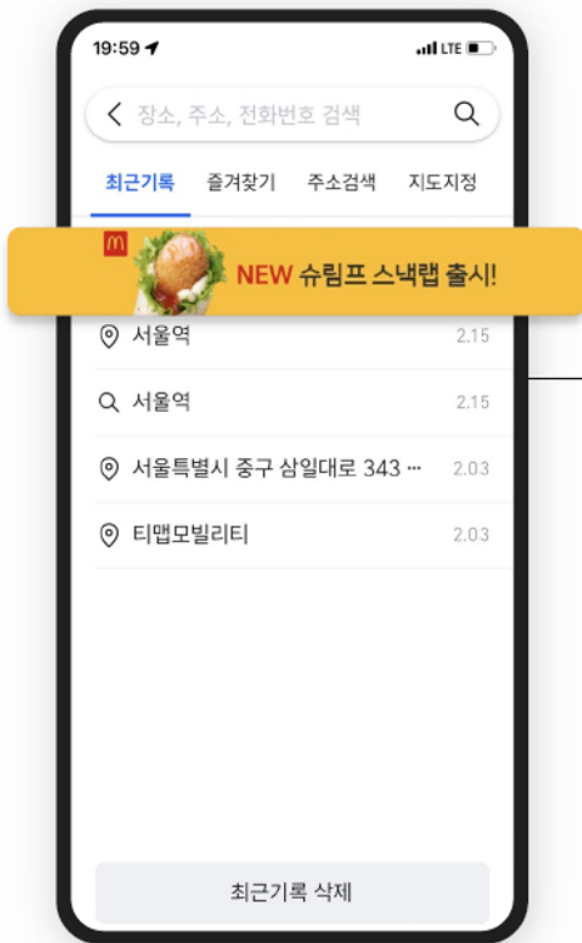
19:59

LTE

장소, 주소, 전화번호 검색

최근기록 즐겨찾기 주소검색 지도지정

M

NEW 슈림프 스낵랩 출시!

서울역 2.15

서울역 2.15

서울특별시 중구 삼일대로 343 ··· 2.03

티맵모빌리티 2.03

최근기록 삭제